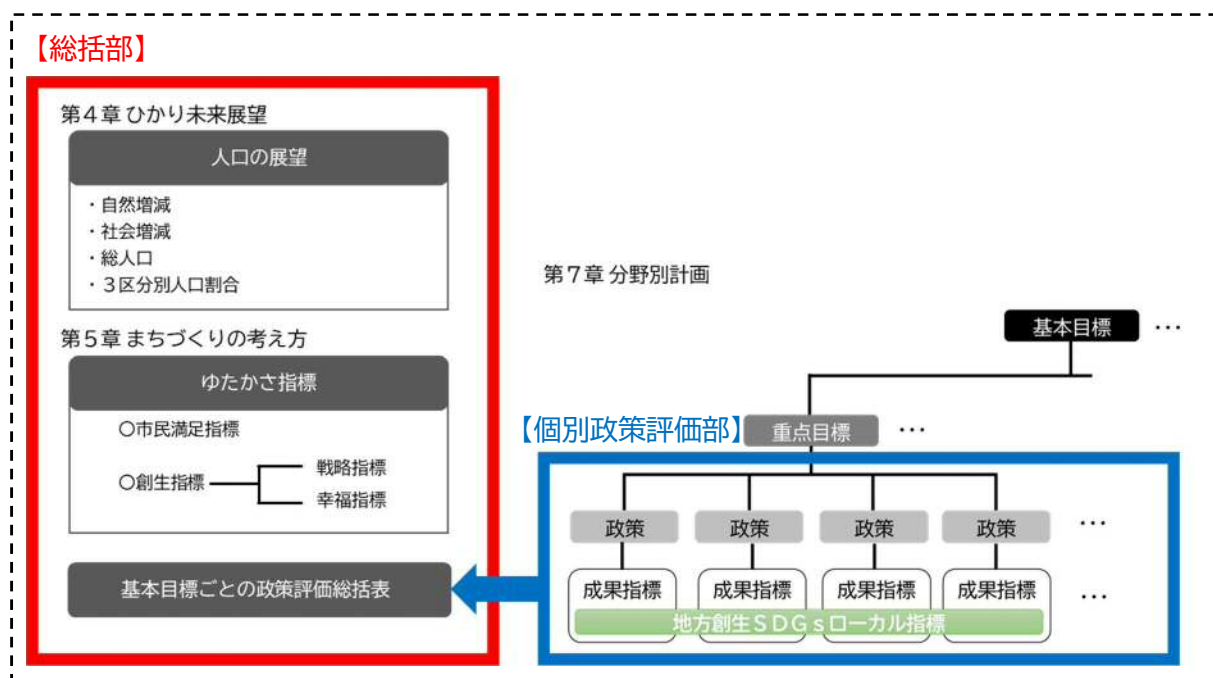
【総括部】

第４章 ひかり未来展望

人口の展望

・自然増減
・社会増減
・総人口
・３区分別人口割合

第５章 まちづくりの考え方

ゆたかさ指標

○市民満足指標

○創生指標

戦略指標

幸福指標

基本目標ごとの政策評価総括表

第７章 分野別計画

基本目標 …

【個別政策評価部】

重点目標 …

政策

政策

政策

政策

…

成果指標

成果指標

成果指標

成果指標

…

地方創生ＳＤＧｓローカル指標